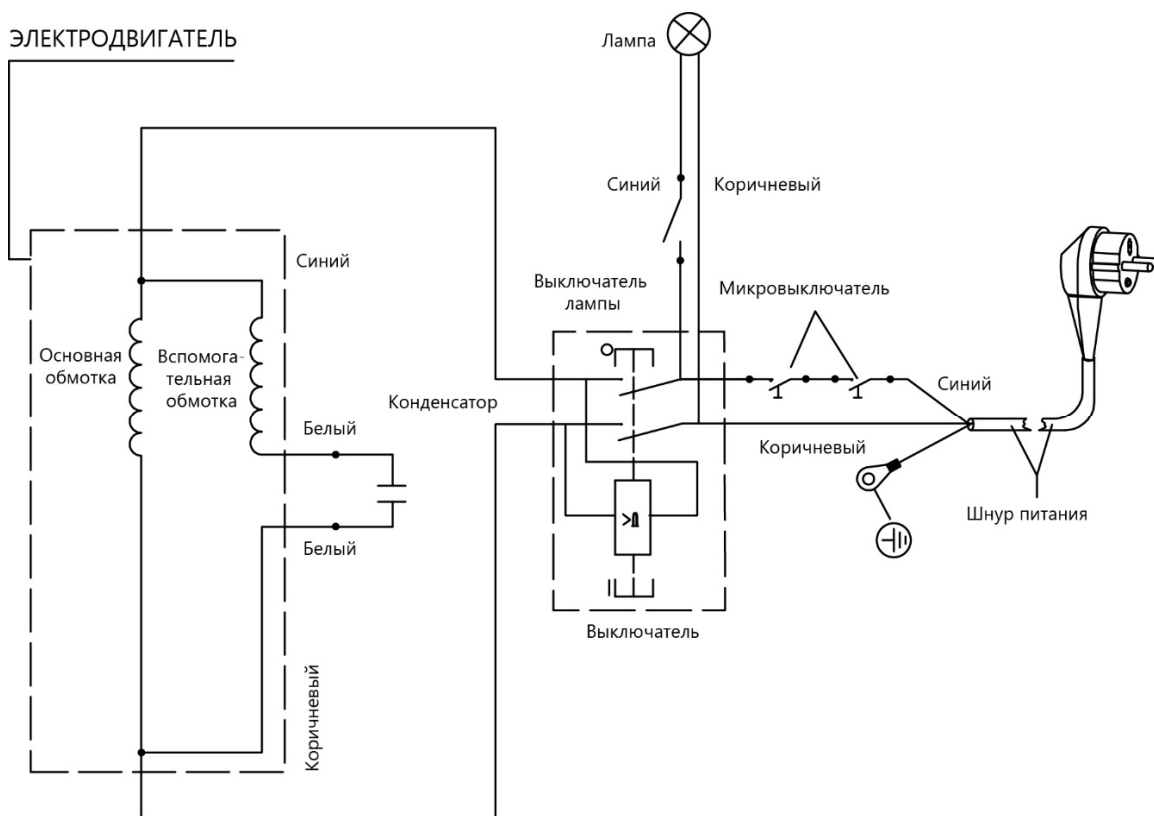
ЭЛЕКТРОДВИГАТЕЛЬ

Лампа

Синий

Коричневый

Синий

Выключатель лампы

Микровыключатель

Основная обмотка

Вспомогательная обмотка

Конденсатор

Синий

Белый

Коричневый

Шнур питания

Белый

Выключатель

Коричневый